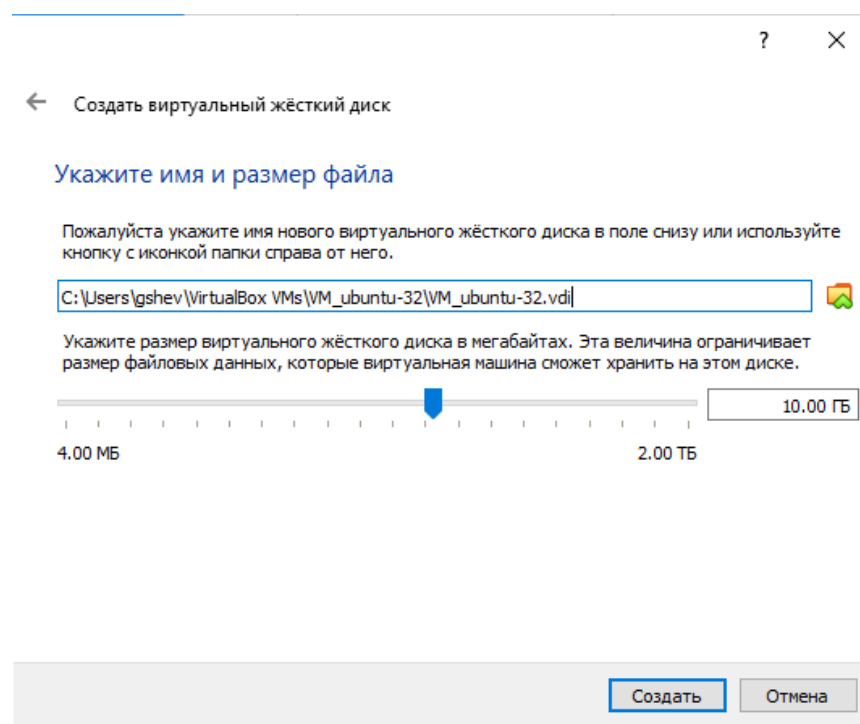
?

Создать виртуальный жёсткий диск

Укажите имя и размер файла

Пожалуйста укажите имя нового виртуального жёсткого диска в поле снизу или используйте кнопку с иконкой папки справа от него.

C:\Users\gshev\VirtualBox VMs\VM_ubuntu-32\VM_ubuntu-32.vdi

Укажите размер виртуального жёсткого диска в мегабайтах. Эта величина ограничивает размер файловых данных, которые виртуальная машина сможет хранить на этом диске.

10.00 ГБ

4.00 МБ

2.00 ТБ

Создать

Отмена